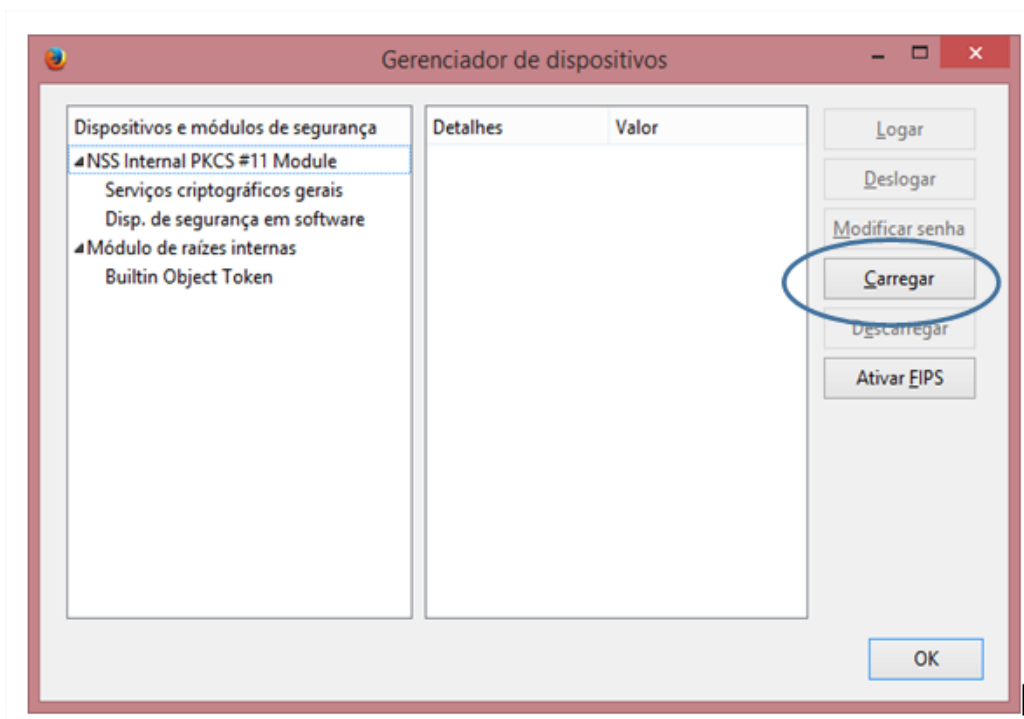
Gerenciador de dispositivos

Dispositivos e módulos de segurança
NSS Internal PKCS #11 Module
Serviços criptográficos gerais
Disp. de segurança em software
Módulo de raízes internas
Builtin Object Token

| Detalhes | Valor |
|---|---|

Logar
Deslogar
Modificar senha
Carregar
Descarregar
Ativar FIPS

OK